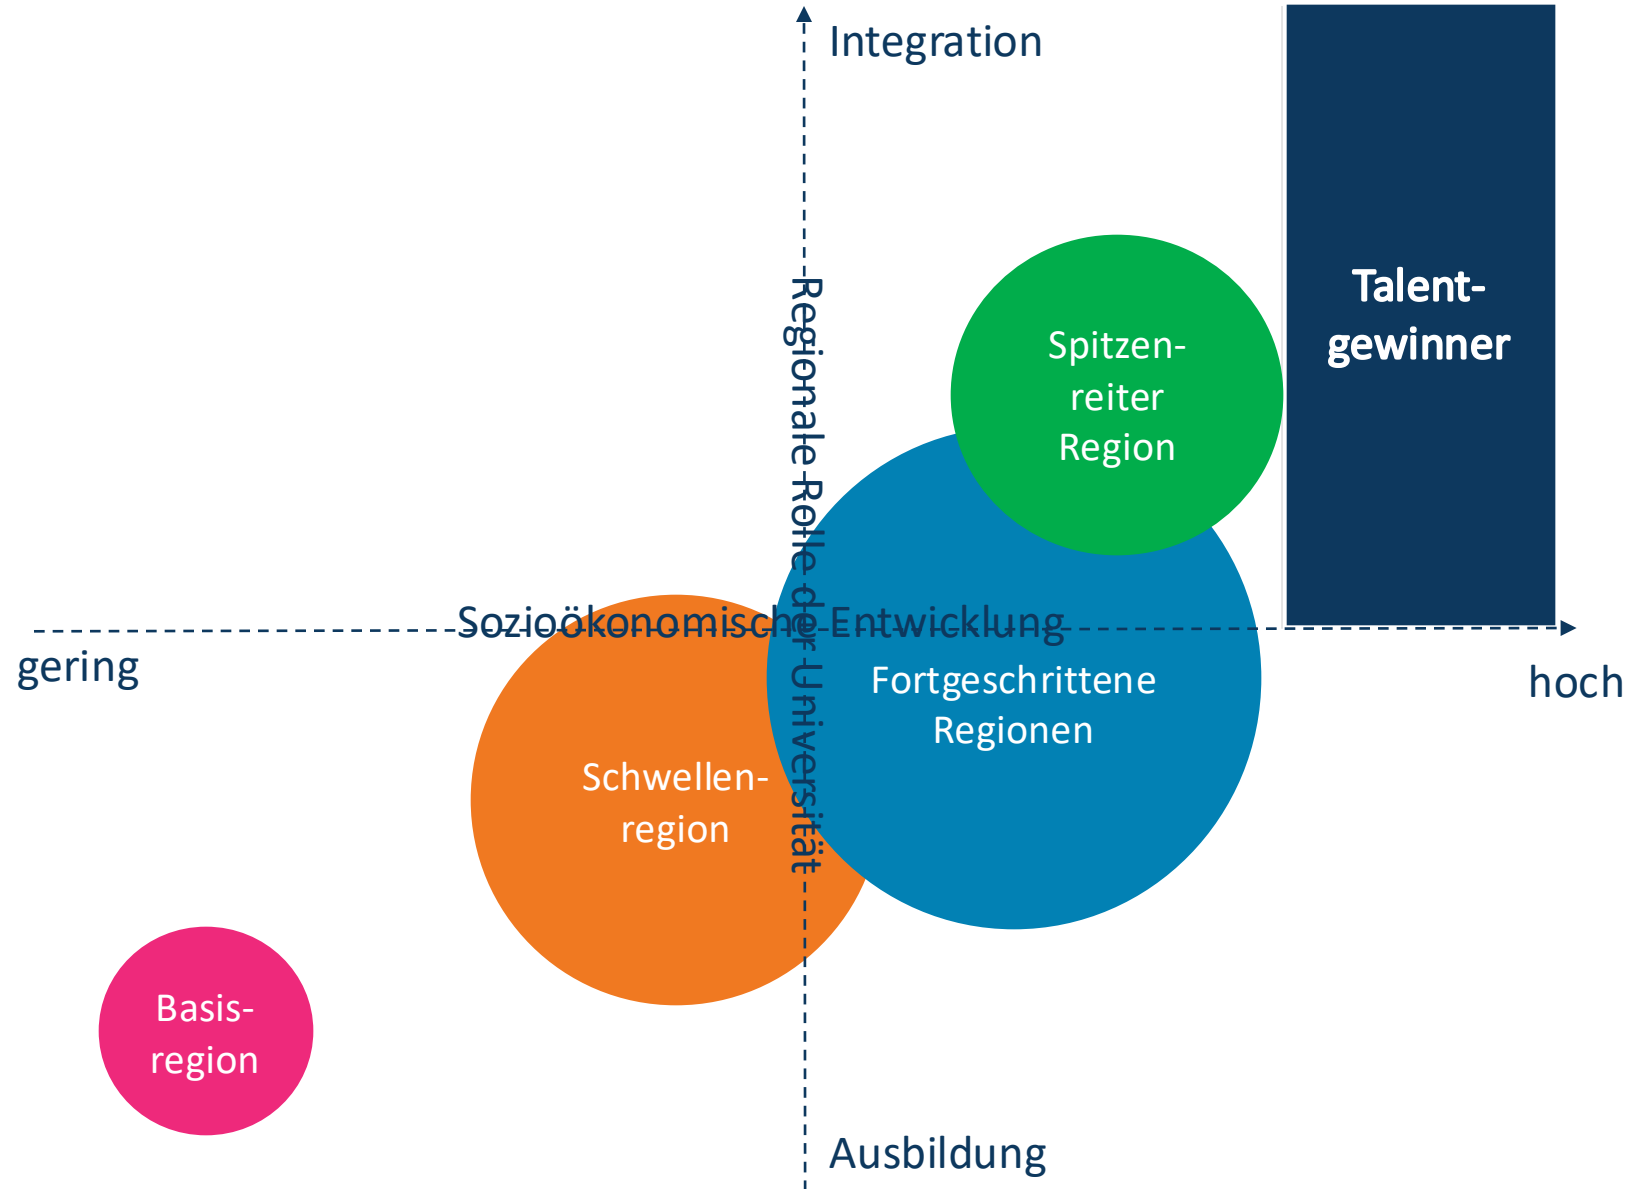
Integration

Talent-
gewinner

Spitzen-
reiter
Region

Regionale Rolle der Universität

Sozioökonomische Entwicklung

gering

hoch

Fortgeschrittene
Regionen

Schwellen-
region

Basis-
region

Ausbildung